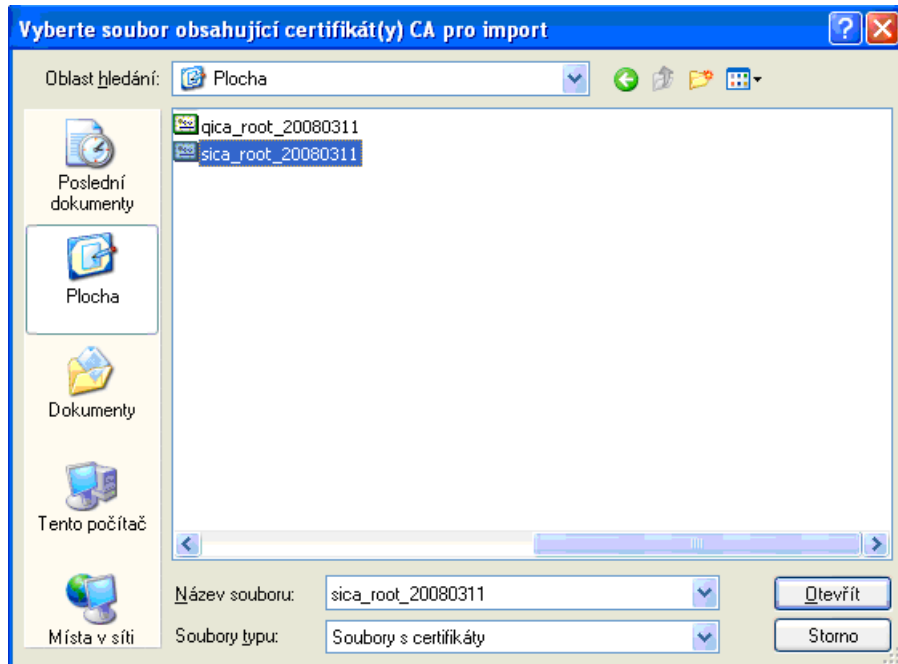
Vyberte soubor obsahující certifikát(y) CA pro import

Oblast hledání: Plocha

qica_root_20080311
sica_root_20080311

Poslední dokumenty
Plocha
Dokumenty
Tento počítač
Místa v síti

Název souboru: sica_root_20080311
Soubory typu: Soubory s certifikáty

Otevřít
Storno